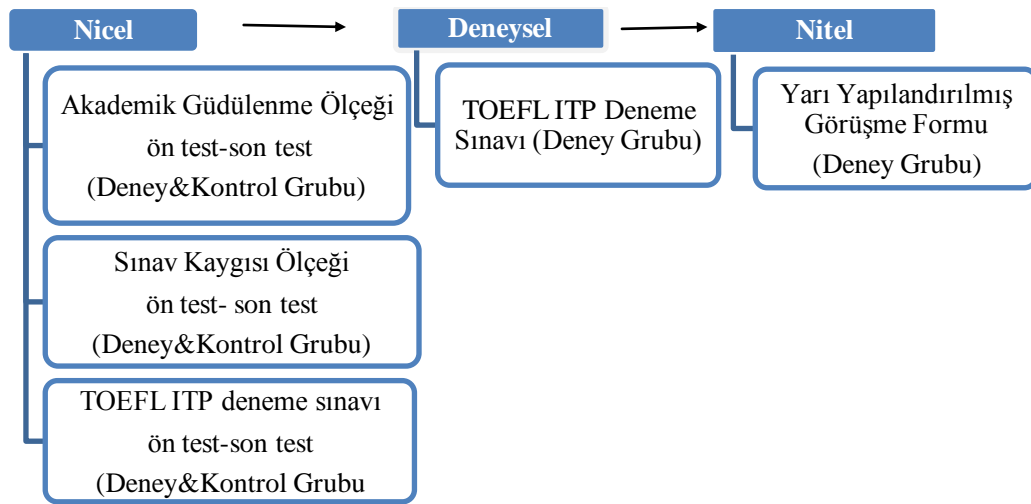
Nicel

Akademik Güdülenme Ölçeği
ön test-son test
(Deney&Kontrol Grubu)

Sınav Kaygısı Ölçeği
ön test- son test
(Deney&Kontrol Grubu)

TOEFL ITP deneme sınavı
ön test-son test
(Deney&Kontrol Grubu

Deneysel

TOEFL ITP Deneme Sınavı (Deney Grubu)

Nitel

Yarı Yapılandırılmış Görüşme Formu
(Deney Grubu)